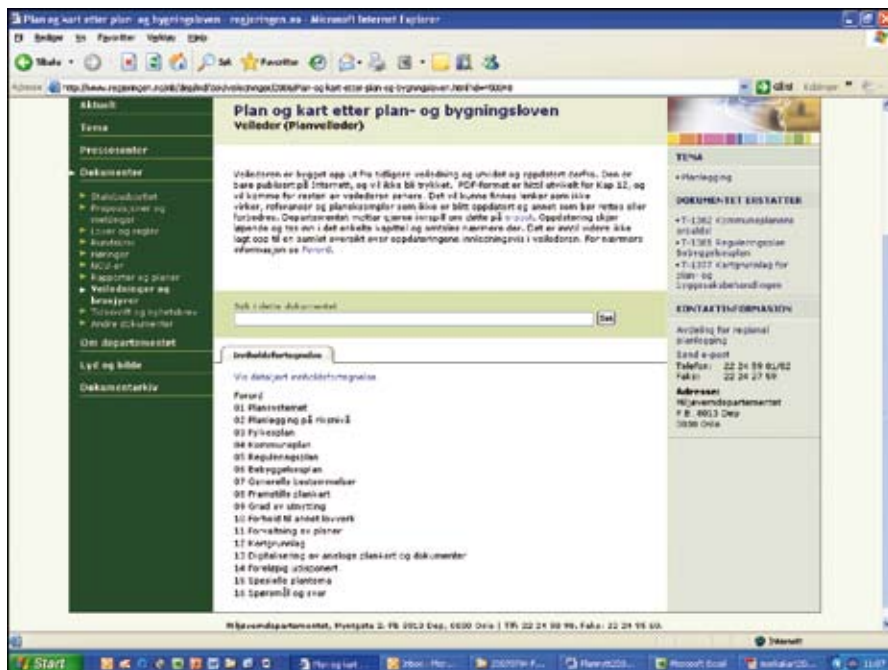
Plan og kart etter plan- og bygningsloven - regjeringen.no - Microsoft Internet Explorer

Aktuelt
Tema
Pressesenter
Dokumenter
Statsbudsjettet
Proposisjoner og meldinger
Lover og regler
Rundskriv
Høringer
NOU-er
Rapporter og planer
Veiledninger og brosjyrer
Tilskudd og tilsetninger
Andre dokumenter
Om departementet
Lyd og bilde
Dokumentarkiv

Plan og kart etter plan- og bygningsloven
Veileder (Planveileder)

Veilederen er bygget opp ut fra tidligere veiledning og utvidet og oppdatert derfra. Den er bare publisert på Internett, og vil ikke bli trykket. PDF-format er foreløpig utviklet for Kap 12, og vil komme for resten av veilederen senere. Det vil kunne finnes lenker som ikke virker, referanser og planeksempler som ikke er blitt oppdatert og annet som bør rettes eller forbedres. Departementet mottar gjerne innspill om dette på e-post. Oppdatering skjer løpende og tas inn i det enkelte kapittel og omtales nærmere der. Det er avvist videre ikke lagt opp til en samlet oversikt over oppdateringene innledningsvis i veilederen. For nærmere informasjon se Forord.

Søk i dette dokumentet
Søk

Innholdsfortegnelse
Vis detaljert innholdsfortegnelse
Forord
01 Plansystemet
02 Planlegging på ny nivå
03 Fylkesplan
04 Kommuneplan
05 Reguleringsplan
06 Bebyggelsesplan
07 Generelle bestemmelser
08 Framstille plankart
09 Grad av utnytting
10 Forhold til annet lovverk
11 Forvaltning av planer
12 Kartgrunnlag
13 Digitalisering av analoge plankart og dokumenter
14 Foreløpig udisponert
15 Spesielle plantema
16 Spørsmål og svar

TEMA
Planlegging
DOKUMENTET ERSTATTER
T-1362 Kommuneplanens arealdel
T-1365 Reguleringsplan Bebyggelsesplan
T-1377 Kartgrunnlag for plan- og byggesaksbehandlingen
KONTAKTINFORMASJON
Avdeling for regional planlegging
Send e-post
Telefon: 22 24 59 01/02
Faks: 22 24 27 59
Adresse:
Miljøverndepartementet
P.B. 8013 Dep
0030 Oslo

Miljøverndepartementet, Myntgata 2. PB 8013 Dep, 0030 Oslo | Tlf: 22 24 90 90. Faks: 22 24 95 60.

Start
Internett